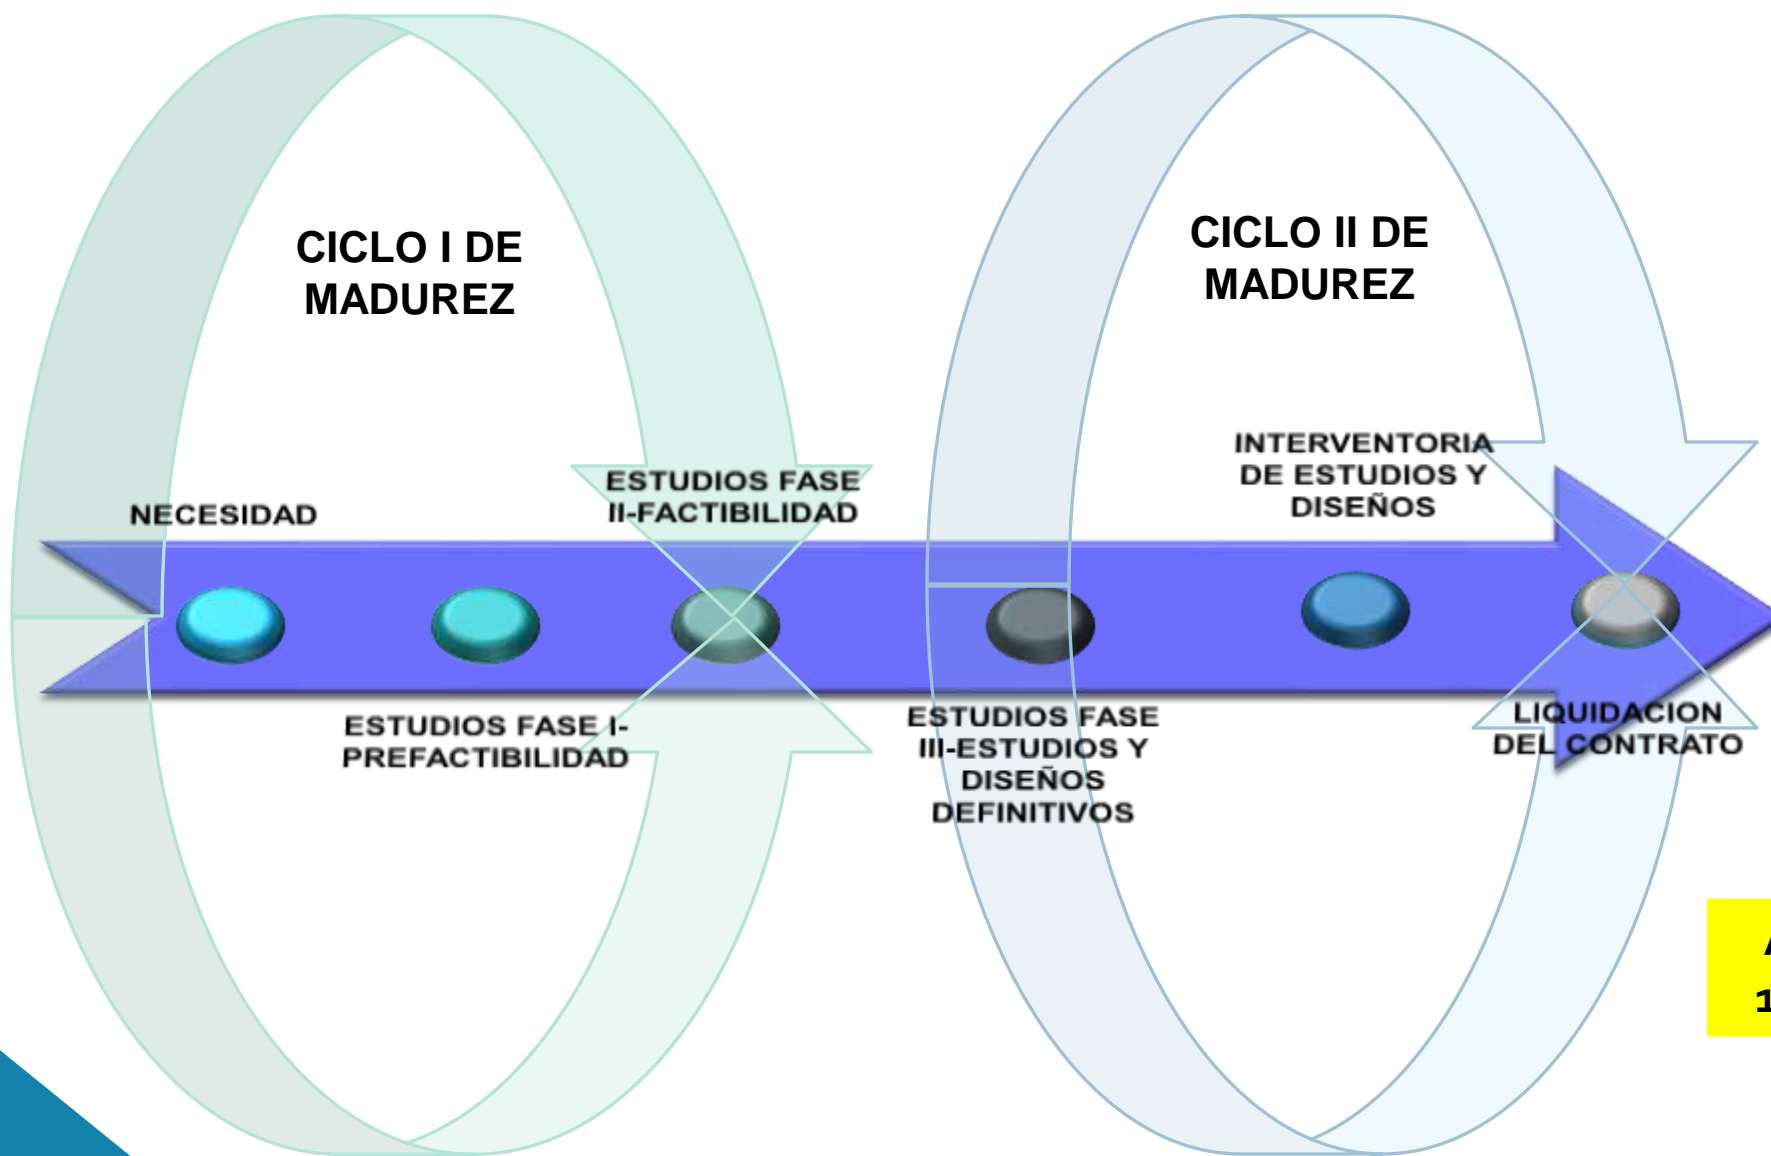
CICLO I DE MADUREZ

CICLO II DE MADUREZ

NECESIDAD

ESTUDIOS FASE II-FACTIBILIDAD

INTERVENTORIA DE ESTUDIOS Y DISEÑOS

ESTUDIOS FASE I-PREFACTIBILIDAD

ESTUDIOS FASE III-ESTUDIOS Y DISEÑOS DEFINITIVOS

LIQUIDACION DEL CONTRATO

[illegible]
1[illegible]